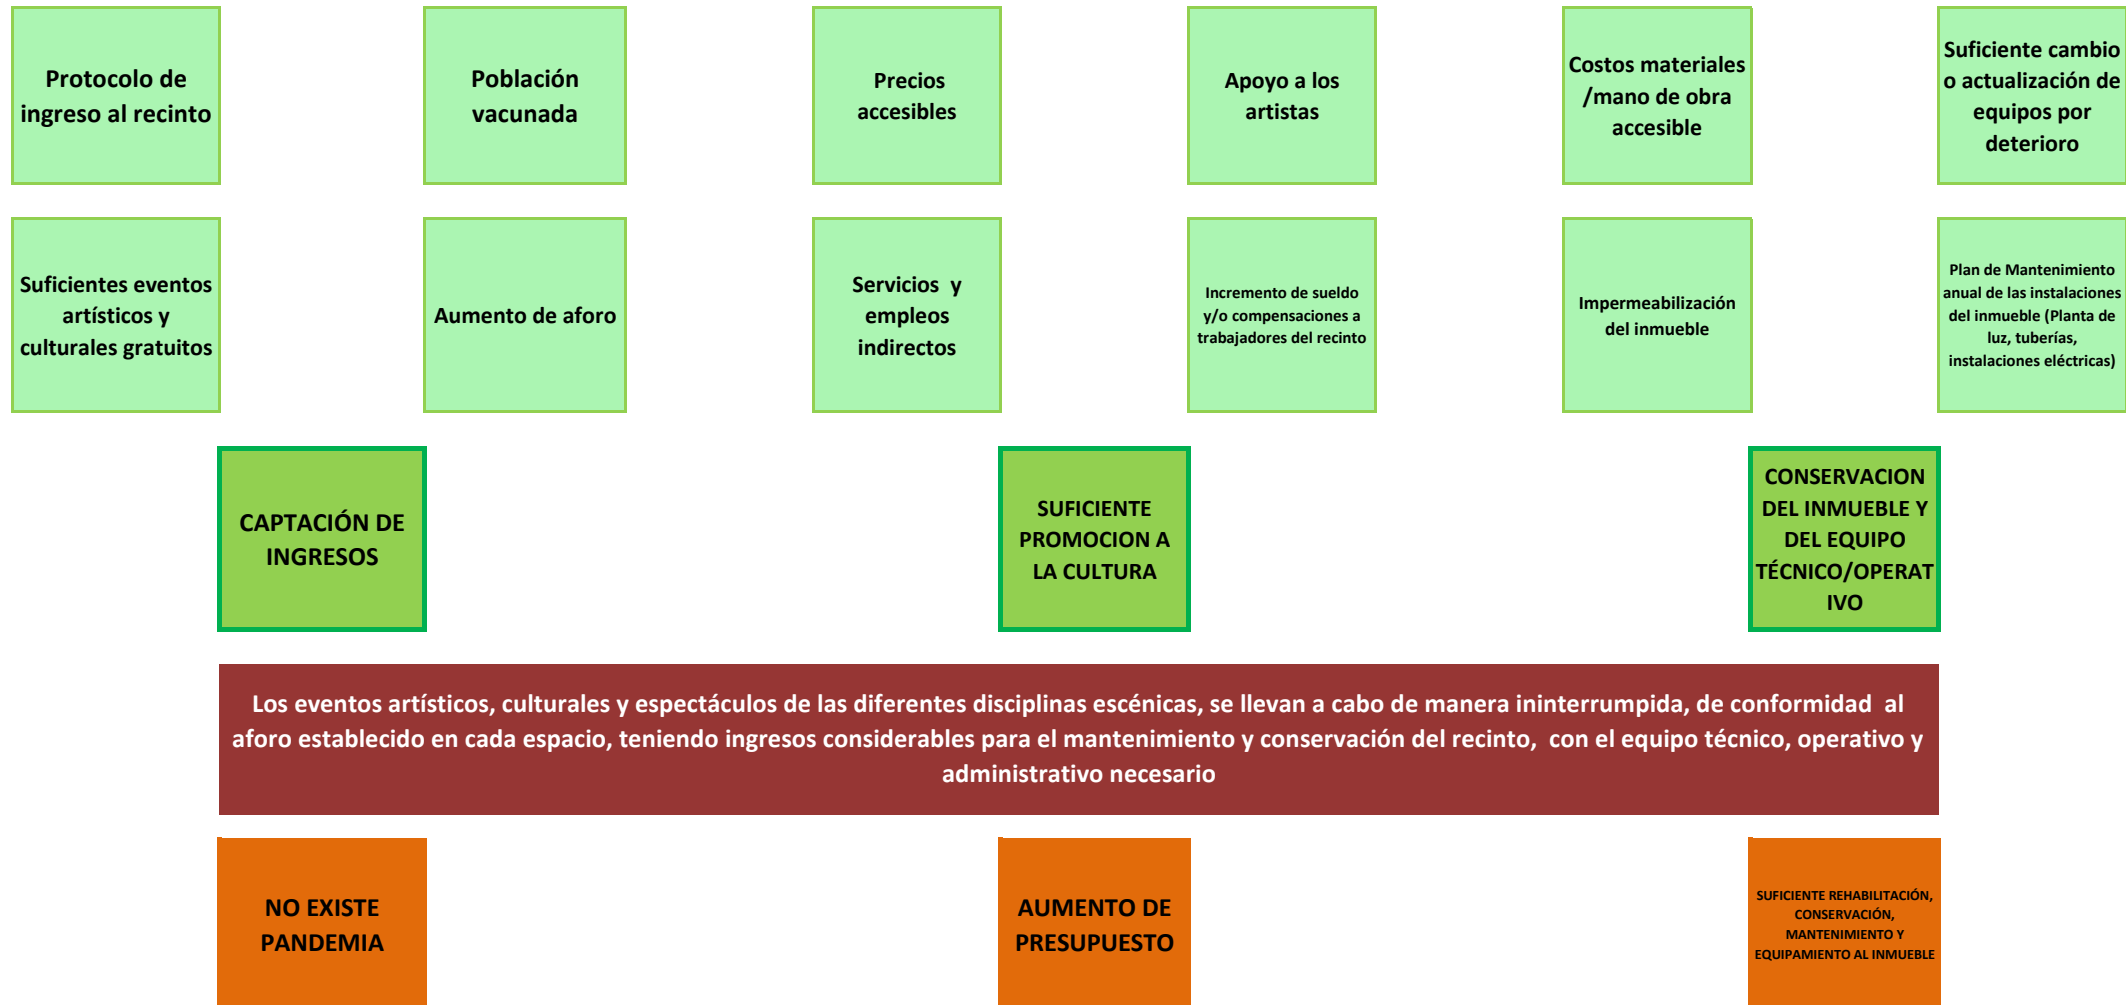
Protocolo de ingreso al recinto

Población vacunada

Precios accesibles

Apoyo a los artistas

Costos materiales /mano de obra accesible

Suficiente cambio o actualización de equipos por deterioro

Suficientes eventos artísticos y culturales gratuitos

Aumento de aforo

Servicios y empleos indirectos

Incremento de sueldo y/o compensaciones a trabajadores del recinto

Impermeabilización del inmueble

Plan de Mantenimiento anual de las instalaciones del inmueble (Planta de luz, tuberías, instalaciones eléctricas)

CAPTACIÓN DE INGRESOS

SUFICIENTE PROMOCION A LA CULTURA

CONSERVACION DEL INMUEBLE Y DEL EQUIPO TÉCNICO/OPERATIVO

Los eventos artísticos, culturales y espectáculos de las diferentes disciplinas escénicas, se llevan a cabo de manera ininterrumpida, de conformidad al aforo establecido en cada espacio, teniendo ingresos considerables para el mantenimiento y conservación del recinto, con el equipo técnico, operativo y administrativo necesario

NO EXISTE PANDEMIA

AUMENTO DE PRESUPUESTO

SUFICIENTE REHABILITACIÓN, CONSERVACIÓN, MANTENIMIENTO Y EQUIPAMIENTO AL INMUEBLE